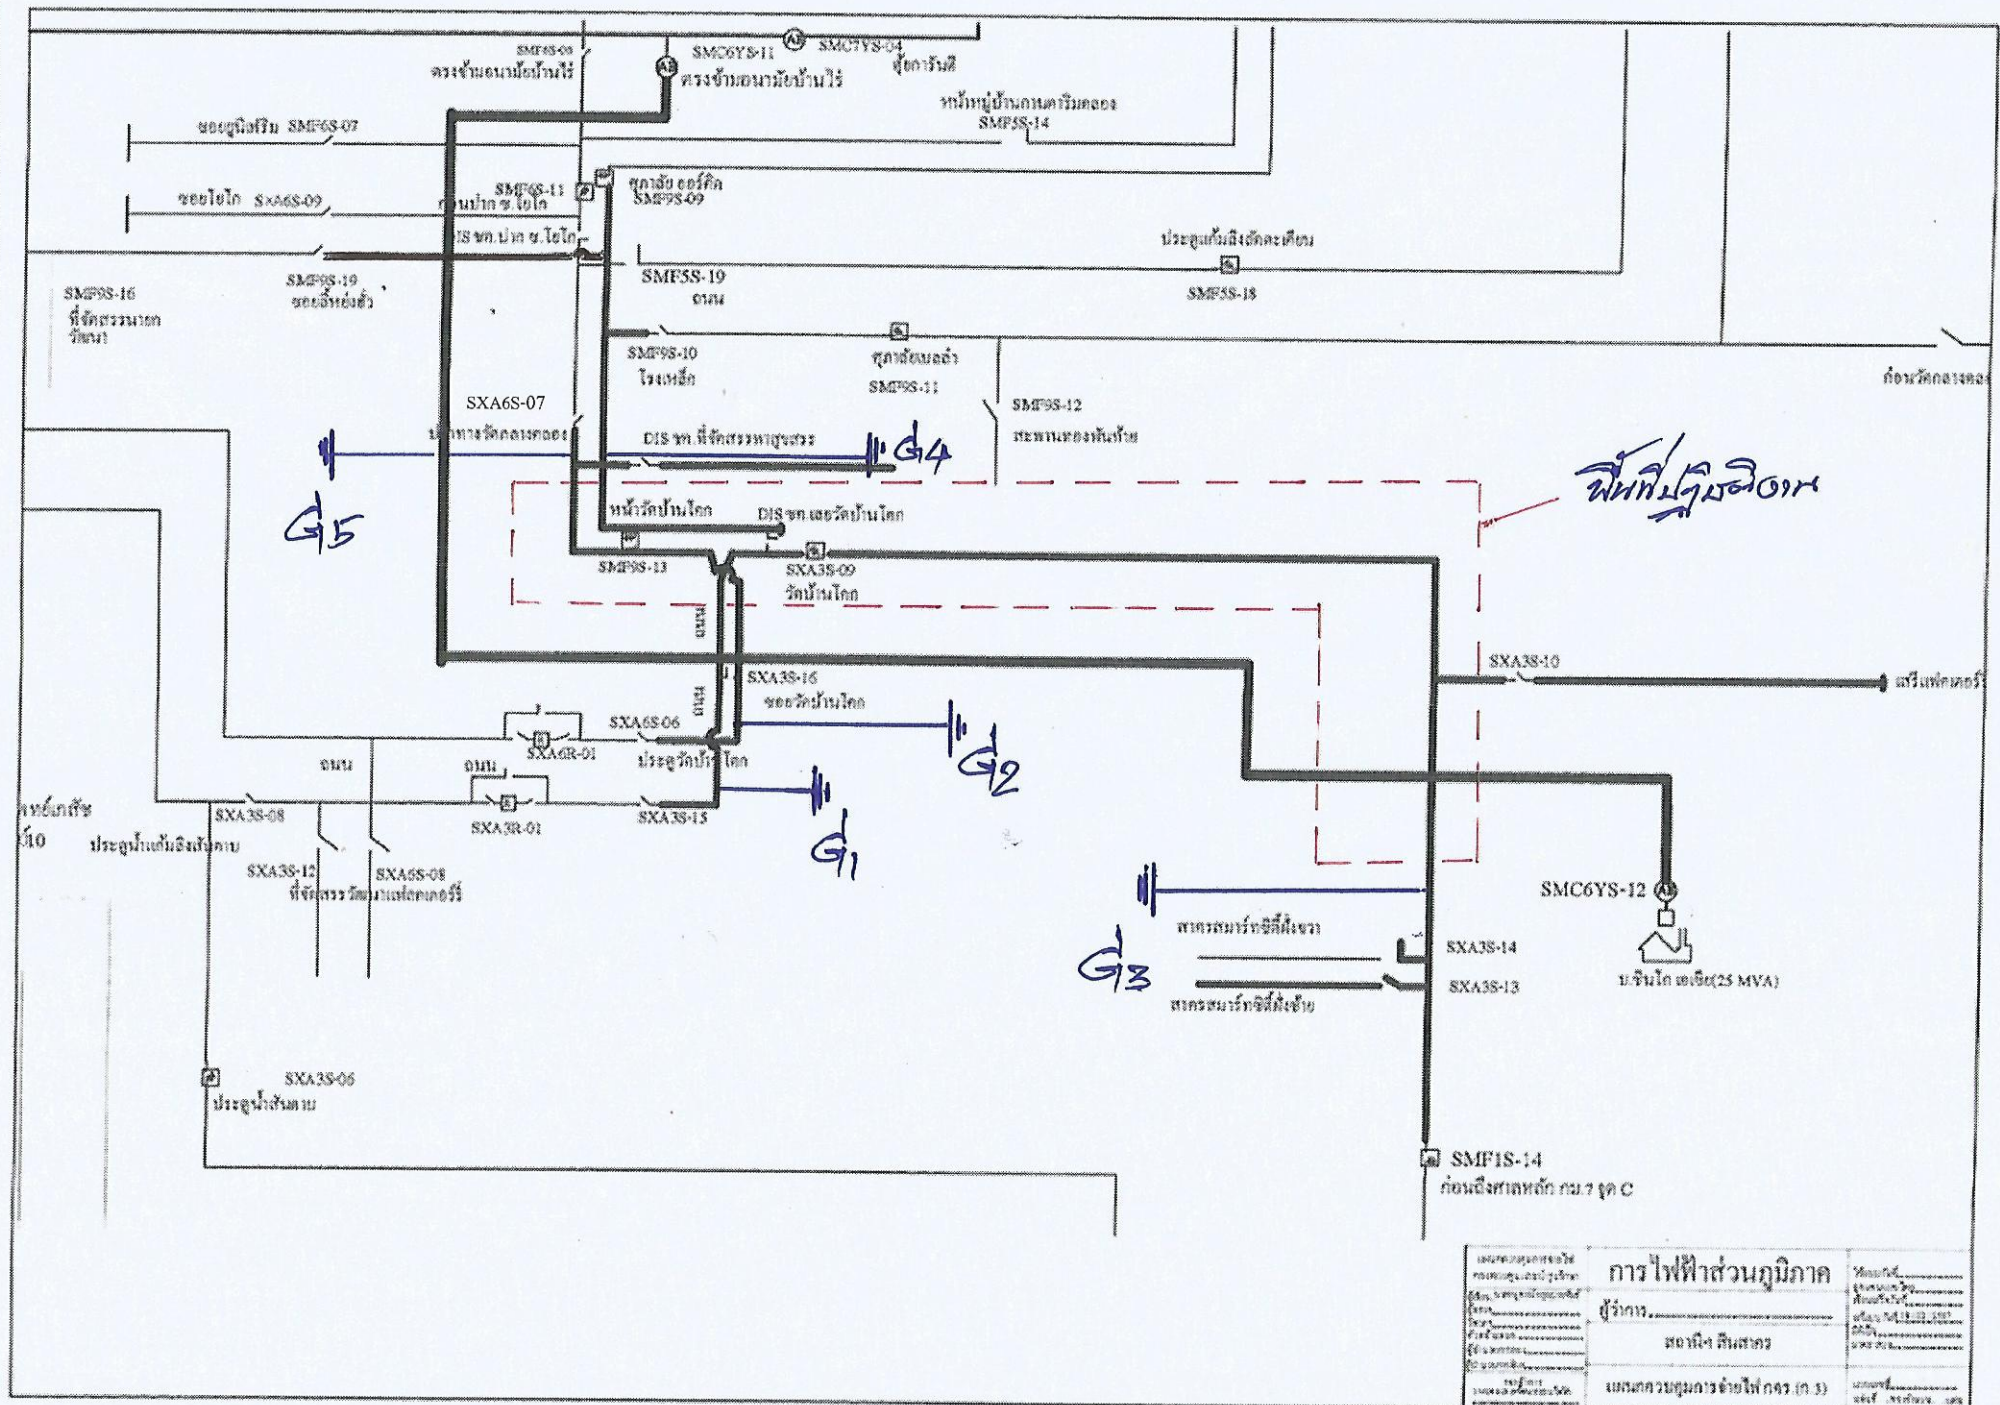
SMF6S-09
ตรงข้ามอนามัยบ้านไร่
SMC6YS-11
ตรงข้ามอนามัยบ้านไร่
SMC7YS-04
อู่อการันตี
หน้าหมู่บ้านกานดาริมคลอง
SMF5S-14
ซอยยูนิฟรีม SMF6S-07
ซอยโยโก SXA6S-09
SMF6S-11
ปากซ.โยโก
DIS ขก.ปาก ซ.โยโก
ศุภาลัย ออร์คิด
SMF9S-09
ประตูแก้มลิงวัดคะเคียน
SMF5S-19
ถนน
SMF5S-18
SMF9S-19
ซอยอิ้งย่งฮั้ว
SMF9S-16
ที่จัดสรรนายก
วัฒนา
SMF9S-10
โรงเหล็ก
ศุภาลัยเมลล์
SMF9S-11
SMF9S-12
สะพานทองพันธ์ไชย
ก่อนวัดคลองสอง
SXA6S-07
ปากทางวัดคลองสอง
DIS ขก.ที่จัดสรรหาสุขสระ
G4
G5
พื้นที่ปฏิบัติงาน
หน้าวัดบ้านโคก
DIS ขก.เลยวัดบ้านโคก
SMF9S-13
SXA3S-09
วัดบ้านโคก
ถนน
ถนน
SXA3S-16
ซอยวัดบ้านโคก
SXA3S-10
ศรีแฟคเตอรี่
SXA6S-06
SXA6R-01
ประตูวัดบ้านโคก
G2
ถนน
ถนน
SXA3S-08
SXA3R-01
SXA3S-15
G1
ทรัพย์เกษตร
10
ประตูน้ำแก้มลิงสิงห์ตาย
SXA3S-12
ที่จัดสรรวัดบ้านแฟคเตอรี่
SXA6S-08
SMC6YS-12
สาครสมาร์ทซิตี้ฝั่งขวา
SXA3S-14
G3
SXA3S-13
สาครสมาร์ทซิตี้ฝั่งซ้าย
บ.ชินโก เคเซีย(25 MVA)
SXA3S-06
ประตูน้ำสิงห์ตาย
SMF1S-14
ก่อนถึงศาลหลัก กม.7 จุด C
การไฟฟ้าส่วนภูมิภาค
ผู้ว่าการ
สถานีฯ สินสาคร
แผนภาพควบคุมการจ่ายไฟ กฟภ.(ภ.3)
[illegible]